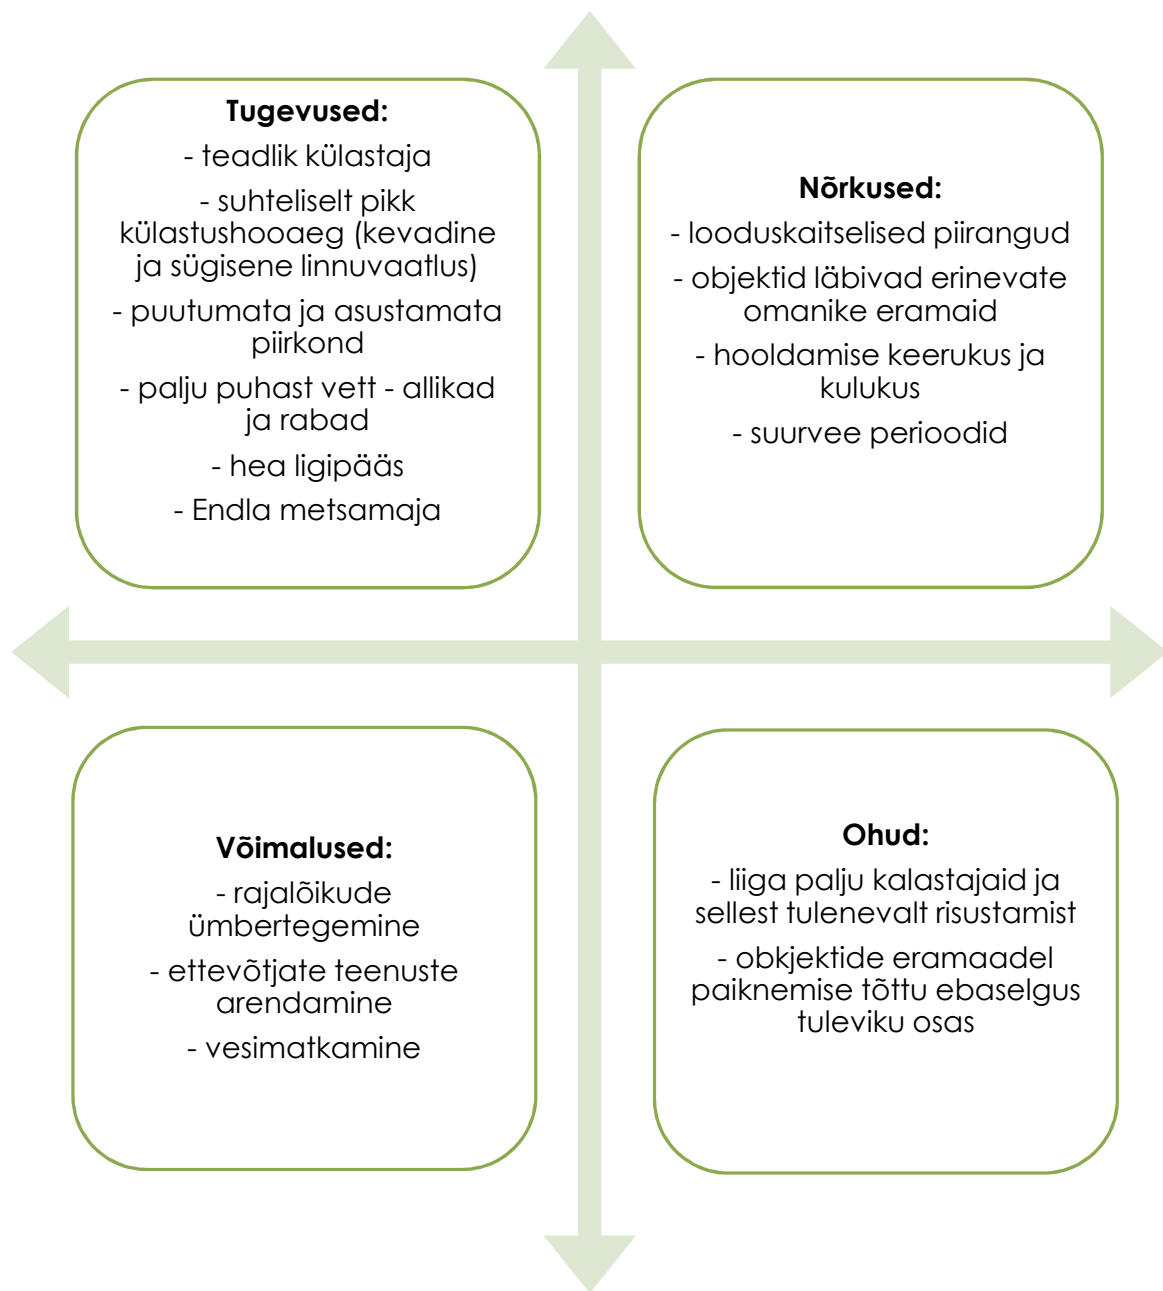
**Tugevused:**

- teadlik külastaja

- suhteliselt pikk külastushooaeg (kevadine ja sügisene linnuvaatlus)

- puutumata ja asustamata piirkond

- palju puhast vett - allikad ja rabad

- hea ligipääs

- Endla metsamaja

**Nõrkused:**

- looduskaitselised piirangud

- objektid läbivad erinevate omanike eramaid

- hooldamise keerukus ja kulukus

- suurvee perioodid

**Võimalused:**

- rajalõikude ümbertegemine

- ettevõtjate teenuste arendamine

- vesimatkamine

**Ohud:**

- liiga palju kalastajaid ja sellest tulenevalt risustamist

- obkjektide eramaadel paiknemise tõttu ebaselgus tuleviku osas